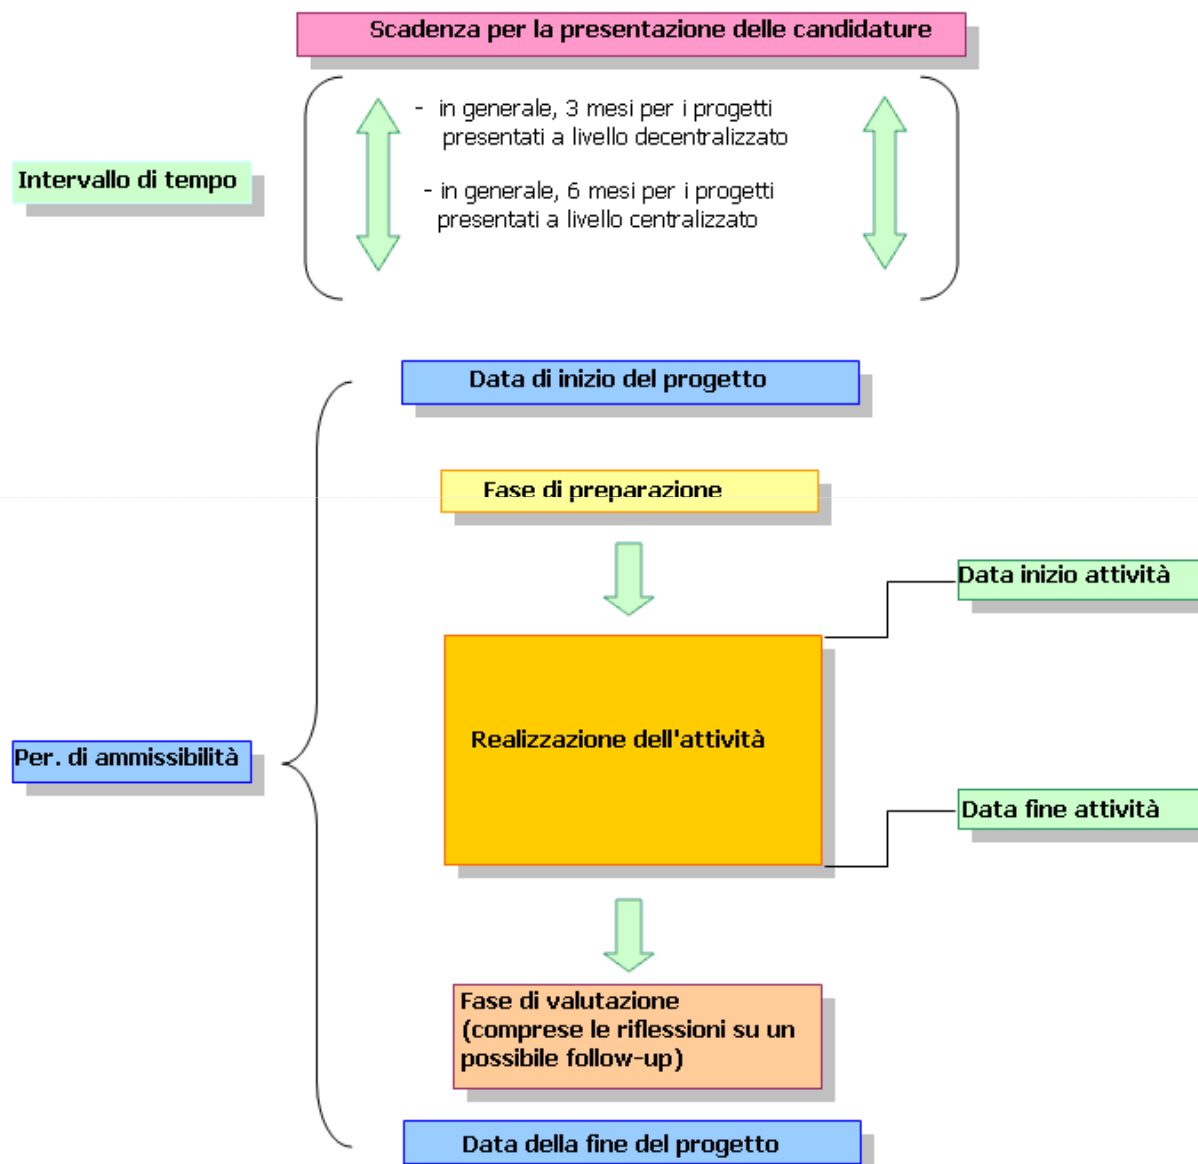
Scadenza per la presentazione delle candidature

Intervallo di tempo

- in generale, 3 mesi per i progetti presentati a livello decentralizzato

- in generale, 6 mesi per i progetti presentati a livello centralizzato

Data di inizio del progetto

Fase di preparazione

Data inizio attività

Per. di ammissibilità

Realizzazione dell'attività

Data fine attività

Fase di valutazione (comprese le riflessioni su un possibile follow-up)

Data della fine del progetto